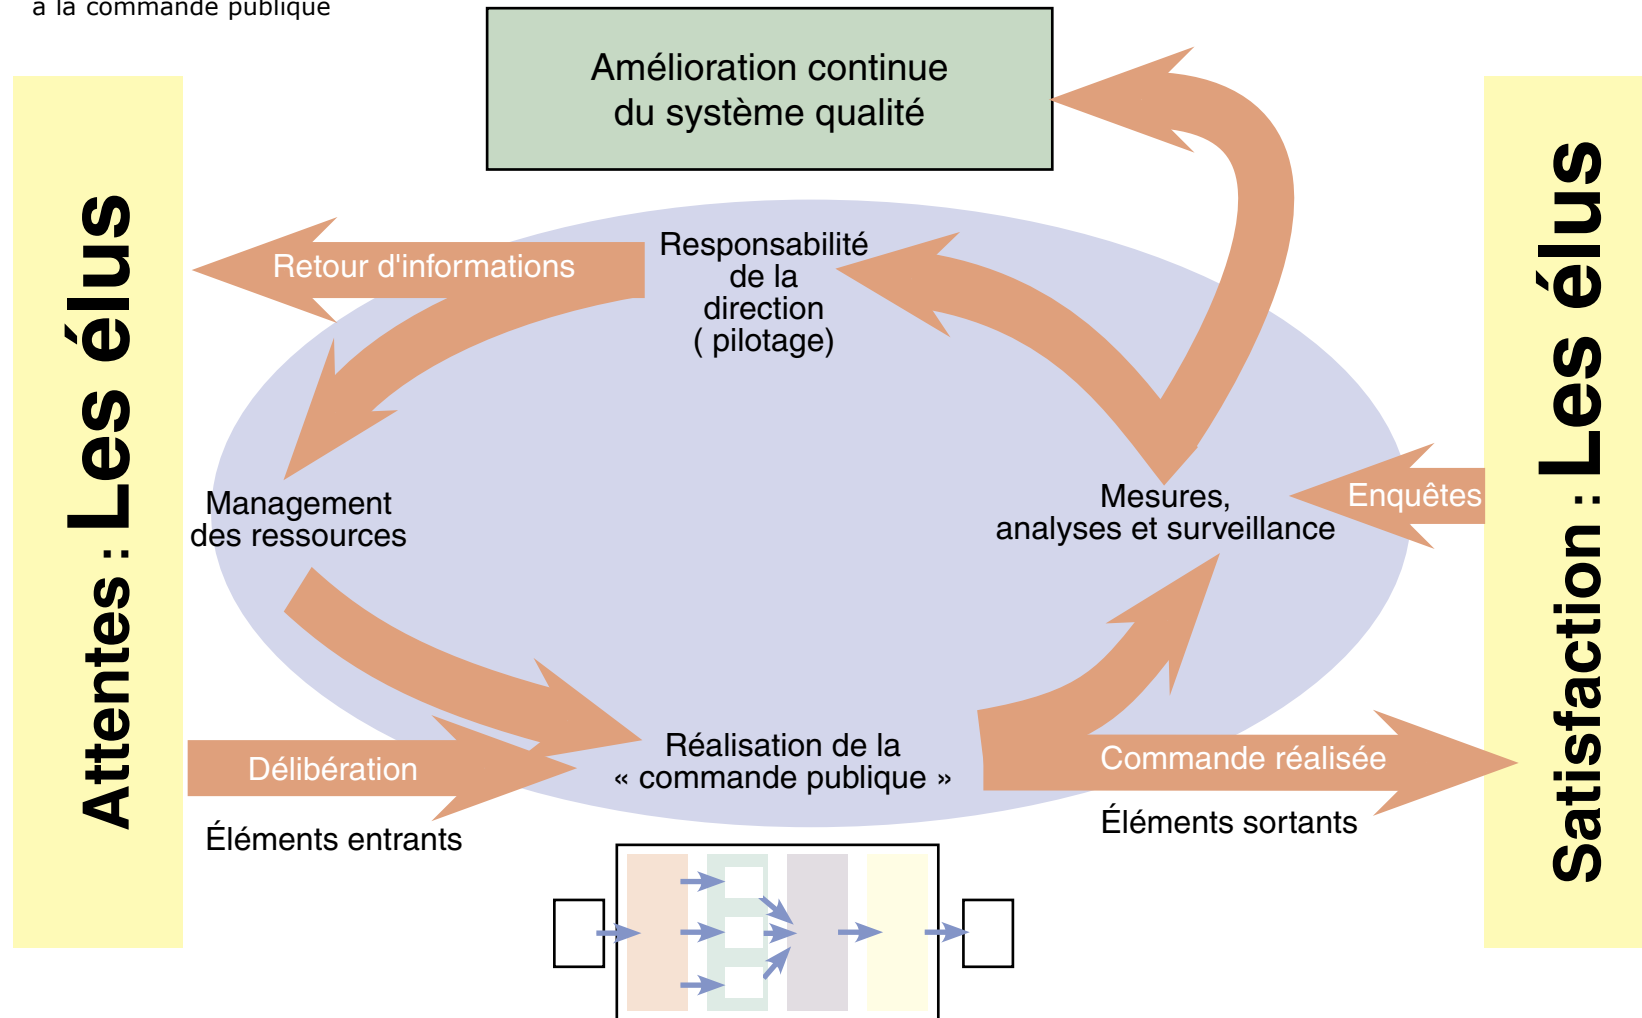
a la commande publique

Amélioration continue du système qualité

Attentes : Les élus

Retour d'informations

Responsabilité de la direction ( pilotage)

Management des ressources

Mesures, analyses et surveillance

Enquêtes

Satisfaction : Les élus

Délibération

Réalisation de la « commande publique »

Commande réalisée

Éléments entrants

Éléments sortants